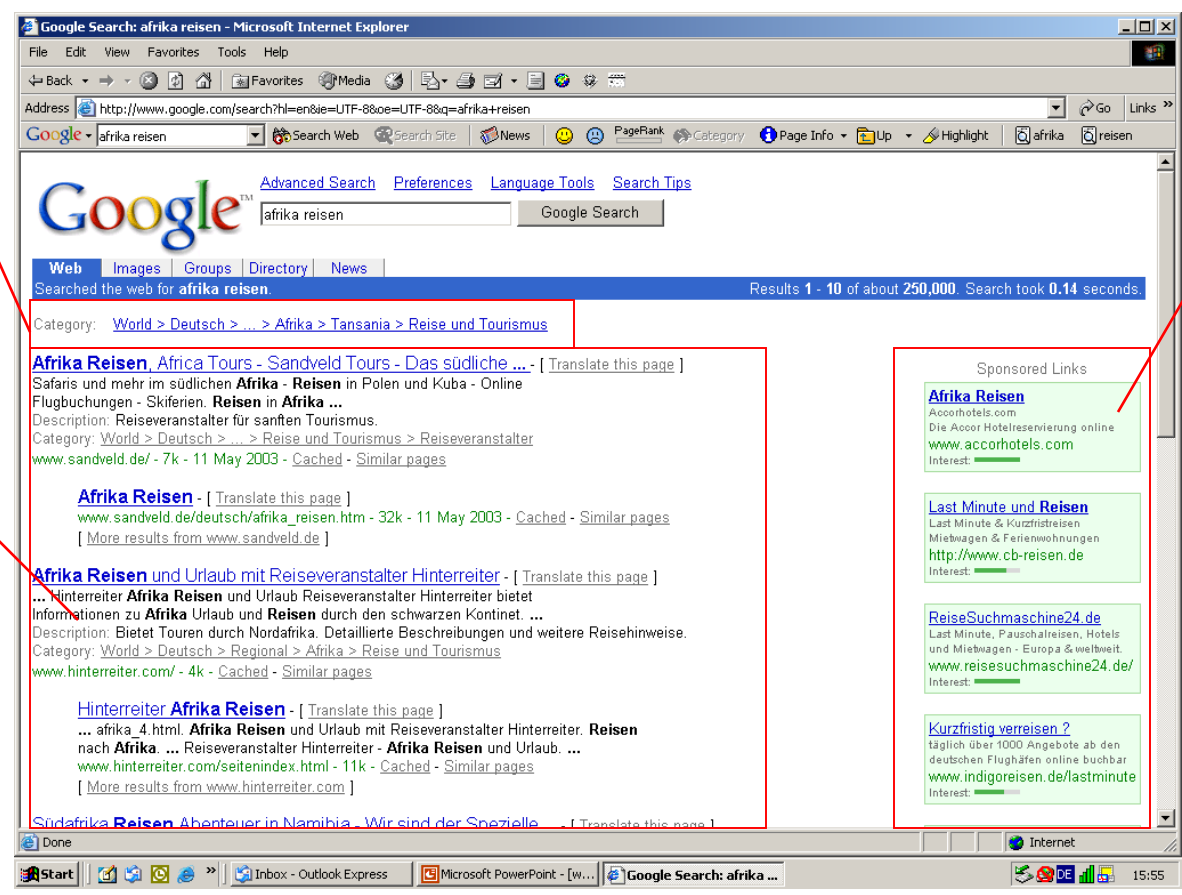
Google Search: afrika reisen - Microsoft Internet Explorer

File Edit View Favorites Tools Help

Back Favorites Media

Address http://www.google.com/search?hl=en&ie=UTF-8&oe=UTF-8&q=afrika+reisen Go Links

Google afrika reisen Search Web Search Site News PageRank Category Page Info Up Highlight afrika reisen

Google™

Advanced Search Preferences Language Tools Search Tips

afrika reisen Google Search

Web Images Groups Directory News

Searched the web for **afrika reisen**. Results **1** - **10** of about **250,000**. Search took **0.14** seconds.

Category: World > Deutsch > ... > Afrika > Tansania > Reise und Tourismus

**Afrika Reisen**, Africa Tours - Sandveld Tours - Das südliche ... - [ Translate this page ]
Safaris und mehr im südlichen **Afrika** - **Reisen** in Polen und Kuba - Online Flugbuchungen - Skiferien. **Reisen** in **Afrika** ...
Description: Reiseveranstalter für sanften Tourismus.
Category: World > Deutsch > ... > Reise und Tourismus > Reiseveranstalter
www.sandveld.de/ - 7k - 11 May 2003 - Cached - Similar pages

**Afrika Reisen** - [ Translate this page ]
www.sandveld.de/deutsch/afrika_reisen.htm - 32k - 11 May 2003 - Cached - Similar pages
[ More results from www.sandveld.de ]

**Afrika Reisen** und Urlaub mit Reiseveranstalter Hinterreiter - [ Translate this page ]
... Hinterreiter **Afrika Reisen** und Urlaub Reiseveranstalter Hinterreiter bietet Informationen zu **Afrika** Urlaub und **Reisen** durch den schwarzen Kontinet. ...
Description: Bietet Touren durch Nordafrika. Detaillierte Beschreibungen und weitere Reisehinweise.
Category: World > Deutsch > Regional > Afrika > Reise und Tourismus
www.hinterreiter.com/ - 4k - Cached - Similar pages

Hinterreiter **Afrika Reisen** - [ Translate this page ]
... afrika_4.html. **Afrika Reisen** und Urlaub mit Reiseveranstalter Hinterreiter. **Reisen** nach **Afrika**. ... Reiseveranstalter Hinterreiter - **Afrika Reisen** und Urlaub. ...
www.hinterreiter.com/seitenindex.html - 11k - Cached - Similar pages
[ More results from www.hinterreiter.com ]

Südafrika **Reisen** Abenteuer in Namibia - Wir sind der Spezielle ... - [ Translate this page ]

Sponsored Links

**Afrika Reisen**
Accorhotels.com
Die Accor Hotelreservierung online
www.accorhotels.com
Interest:

Last Minute und **Reisen**
Last Minute & Kurzfristreisen
Mietwagen & Ferienwohnungen
http://www.cb-reisen.de
Interest:

ReiseSuchmaschine24.de
Last Minute, Pauschalreisen, Hotels und Mietwagen - Europa & weltweit.
www.reisesuchmaschine24.de/
Interest:

Kurzfristig verreisen ?
täglich über 1000 Angebote ab den deutschen Flughäfen online buchbar
www.indigoreisen.de/lastminute
Interest:

Done Internet

Start Inbox - Outlook Express Microsoft PowerPoint - [w... Google Search: afrika ... 15:55